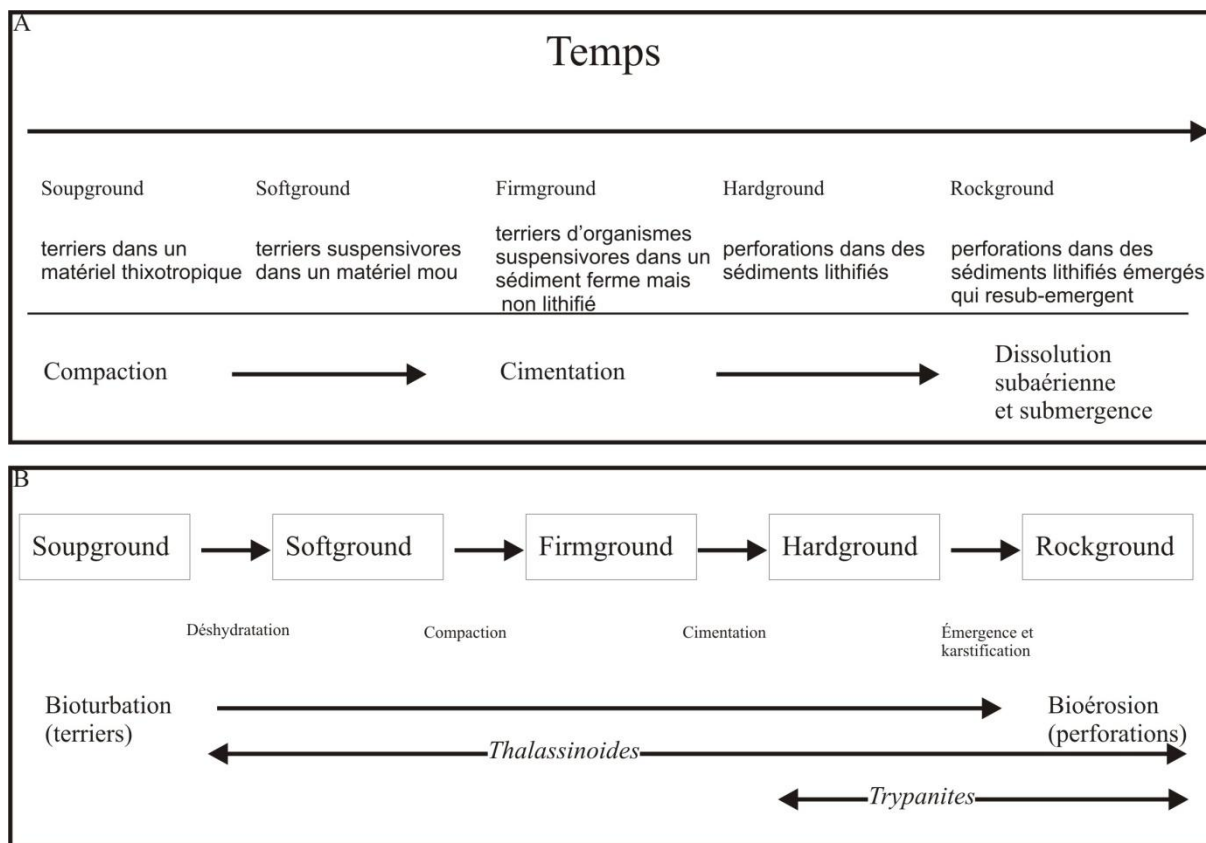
A

Temps

Soupground

terriers dans un matériel thixotropique

Softground

terriers suspensivores dans un matériel mou

Firmground

terriers d'organismes suspensivores dans un sédiment ferme mais non lithifié

Hardground

perforations dans des sédiments lithifiés

Rockground

perforations dans des sédiments lithifiés émergés qui resub-emergent

Compaction

Cimentation

Dissolution subaérienne et submergence

B

Soupground

Softground

Firmground

Hardground

Rockground

Déshydratation

Compaction

Cimentation

Émergence et karstification

Bioturbation (terriers)

Bioérosion (perforations)

*Thalassinoides*

*Trypanites*